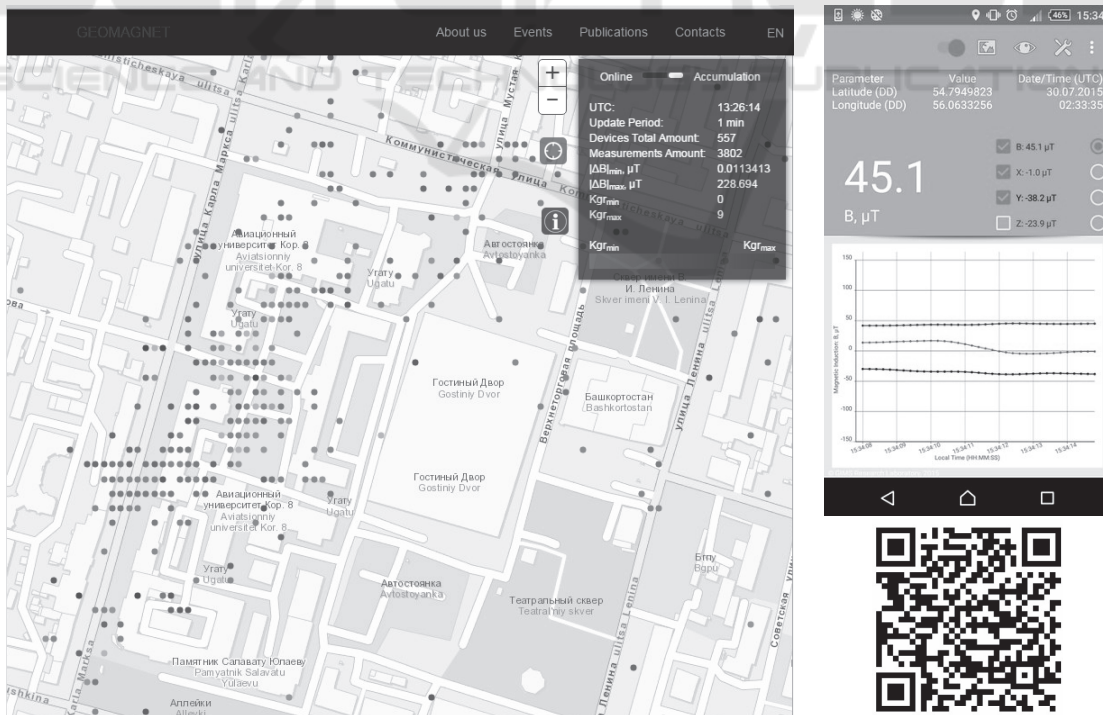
GEOMAGNET About us Events Publications Contacts EN

Online Accumulation

UTC: 13:26:14
Update Period: 1 min
Devices Total Amount: 557
Measurements Amount: 3802
$|\Delta B|_{min}$, μT 0.0113413
$|\Delta B|_{max}$, μT 228.694
$Kgr_{min}$ 0
$Kgr_{max}$ 9

$Kgr_{min}$ $Kgr_{max}$

+
−

istichesskaya ulitsa
Коммунистическая улица
Kommunisticheskaya
улица Карла Маркса
ulitsa Karla Marksa
улица Мустая
Авиационный университет Кор. 8
Aviatsionniy universitet Kor. 8
Автостоянка
Avtostoyanka
Угату
Ugatu
Сквер имени В. И. Ленина
Skver imeni V. I. Lenina
Гостиный Двор
Gostiniy Dvor
Верхнеторговая площадь
Башкортостан
Bashkortostan
улица Ленина
ulitsa Lenina
Гостиный Двор
Gostiniy Dvor
Авиационный университет Кор. 8
Aviatsionniy universitet Kor. 8
Угату
Ugatu
Угату
Ugatu
Бгпу
Bgpu
Автостоянка
Avtostoyanka
Театральный сквер
Teatralniy skver
Советская
Памятник Салавату Юлаеву
Pamyatnik Salavatu Yulaevu
Аллейки
Alleyki
ulitsa Marksa
shkina

46% 15:34

Parameter Value Date/Time (UTC)
Latitude (DD) 54.7949823 30.07.2015
Longitude (DD) 56.0633256 02:33:35

B: 45.1 μT
X: -1.0 μT
Y: -38.2 μT
Z: -23.9 μT

45.1
B, μT

150
100
50
0
-50
-100
-150
Magnetic Induction B, μT
15:34:08 15:34:09 15:34:10 15:34:11 15:34:12 15:34:13 15:34:14
Local Time (HH:MM:SS)